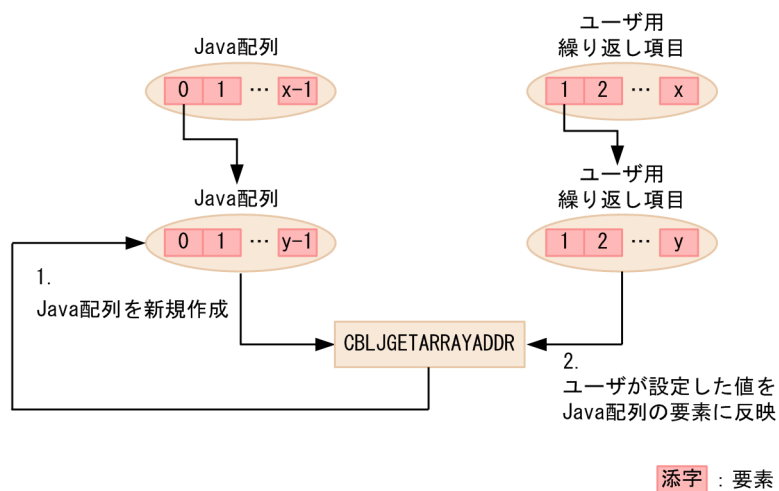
Java配列

0 1 … x-1

ユーザ用
繰り返し項目

1 2 … x

Java配列

0 1 … y-1

ユーザ用
繰り返し項目

1 2 … y

1.
Java配列を新規作成

CBLJGETARRAYADDR

2.
ユーザが設定した値をJava配列の要素に反映

添字 : 要素